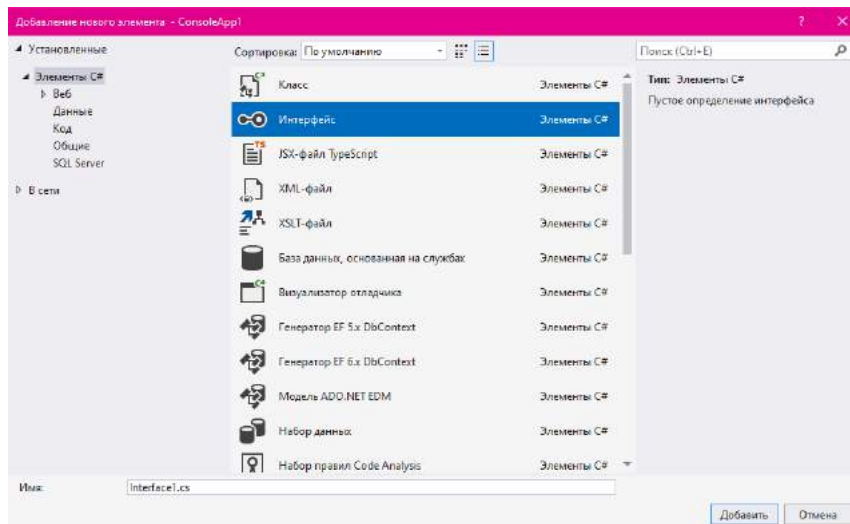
Добавление нового элемента - ConsoleApp1

? ×

◢ Установленные

◢ Элементы C#
▷ Веб
Данные
Код
Общие
SQL Server

▷ В сети

Сортировка: По умолчанию

| | |
|---|---|
| Класс | Элементы C# |
| Интерфейс | Элементы C# |
| JSX-файл TypeScript | Элементы C# |
| XML-файл | Элементы C# |
| XSLT-файл | Элементы C# |
| База данных, основанная на службах | Элементы C# |
| Визуализатор отладчика | Элементы C# |
| Генератор EF 5.x DbContext | Элементы C# |
| Генератор EF 6.x DbContext | Элементы C# |
| Модель ADO.NET EDM | Элементы C# |
| Набор данных | Элементы C# |
| Набор правил Code Analysis | Элементы C# |

Поиск (Ctrl+E)

Тип: Элементы C#
Пустое определение интерфейса

Имя: Interface1.cs

Добавить Отмена